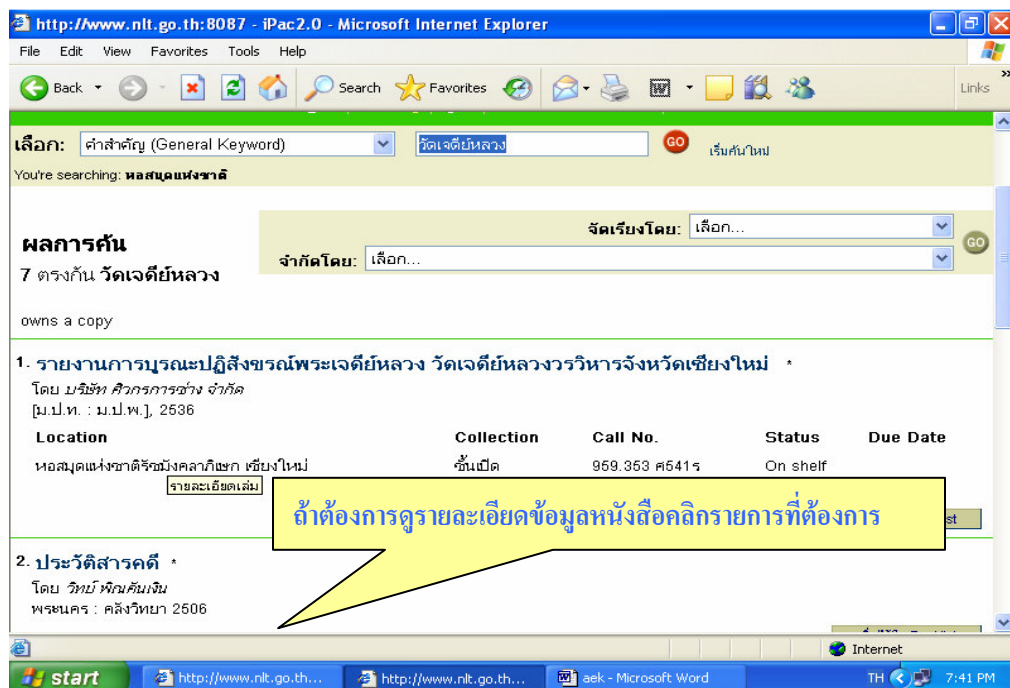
http://www.nlt.go.th:8087 - iPac2.0 - Microsoft Internet Explorer

File Edit View Favorites Tools Help

Back Search Favorites Links

เลือก: คำสำคัญ (General Keyword) วัดเจดีย์หลวง GO เริ่มค้นใหม่

You're searching: หอสมุดแห่งชาติ

ผลการค้น

7 ตรงกัน วัดเจดีย์หลวง

จัดเรียงโดย: เลือก...

จำกัดโดย: เลือก...

GO

owns a copy

1. รายงานการบูรณะปฏิสังขรณ์พระเจดีย์หลวง วัดเจดีย์หลวงวรวิหารจังหวัดเชียงใหม่ *

โดย บริษัท ศิวกรการช่าง จำกัด

[ม.ป.ท. : ม.ป.พ.], 2536

| Location | Collection | Call No. | Status | Due Date |
|---|---|---|---|---|
| หอสมุดแห่งชาติรัชมังคลาภิเษก เชียงใหม่ | ชั้นเปิด | 959.353 ศ541ร | On shelf | |

รายละเอียดเล่ม

ถ้าต้องการดูรายละเอียดข้อมูลหนังสือคลิกรายการที่ต้องการ

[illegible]st

2. ประวัติสารคดี *

โดย วิทย์ พิณคันเงิน

พระนคร : คลังวิทยา 2506

Internet

start http://www.nlt.go.th... http://www.nlt.go.th... aek - Microsoft Word TH 7:41 PM